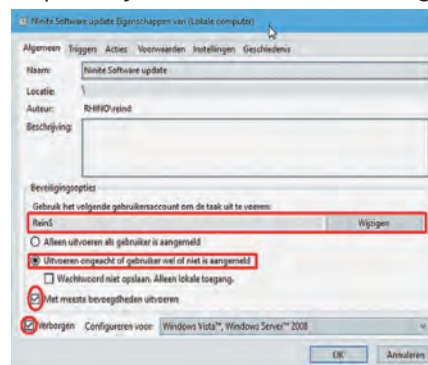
Ninite Software update Eigenschappen van (Lokale computer)

Algemeen Triggers Acties Voorwaarden Instellingen Geschiedenis

Naam: Ninite Software update

Locatie: \

Auteur: RHINO\reind

Beschrijving:

Beveiligingsopties

Gebruik het volgende gebruikersaccount om de taak uit te voeren:

Rein5

Wijzigen

Alleen uitvoeren als gebruiker is aangemeld

Uitvoeren ongeacht of gebruiker wel of niet is aangemeld

Wachtwoord niet opslaan. Alleen lokale toegang.

Met meeste bevoegdheden uitvoeren

Verborgen Configureren voor: Windows Vista™, Windows Server™ 2008

OK Annuleren